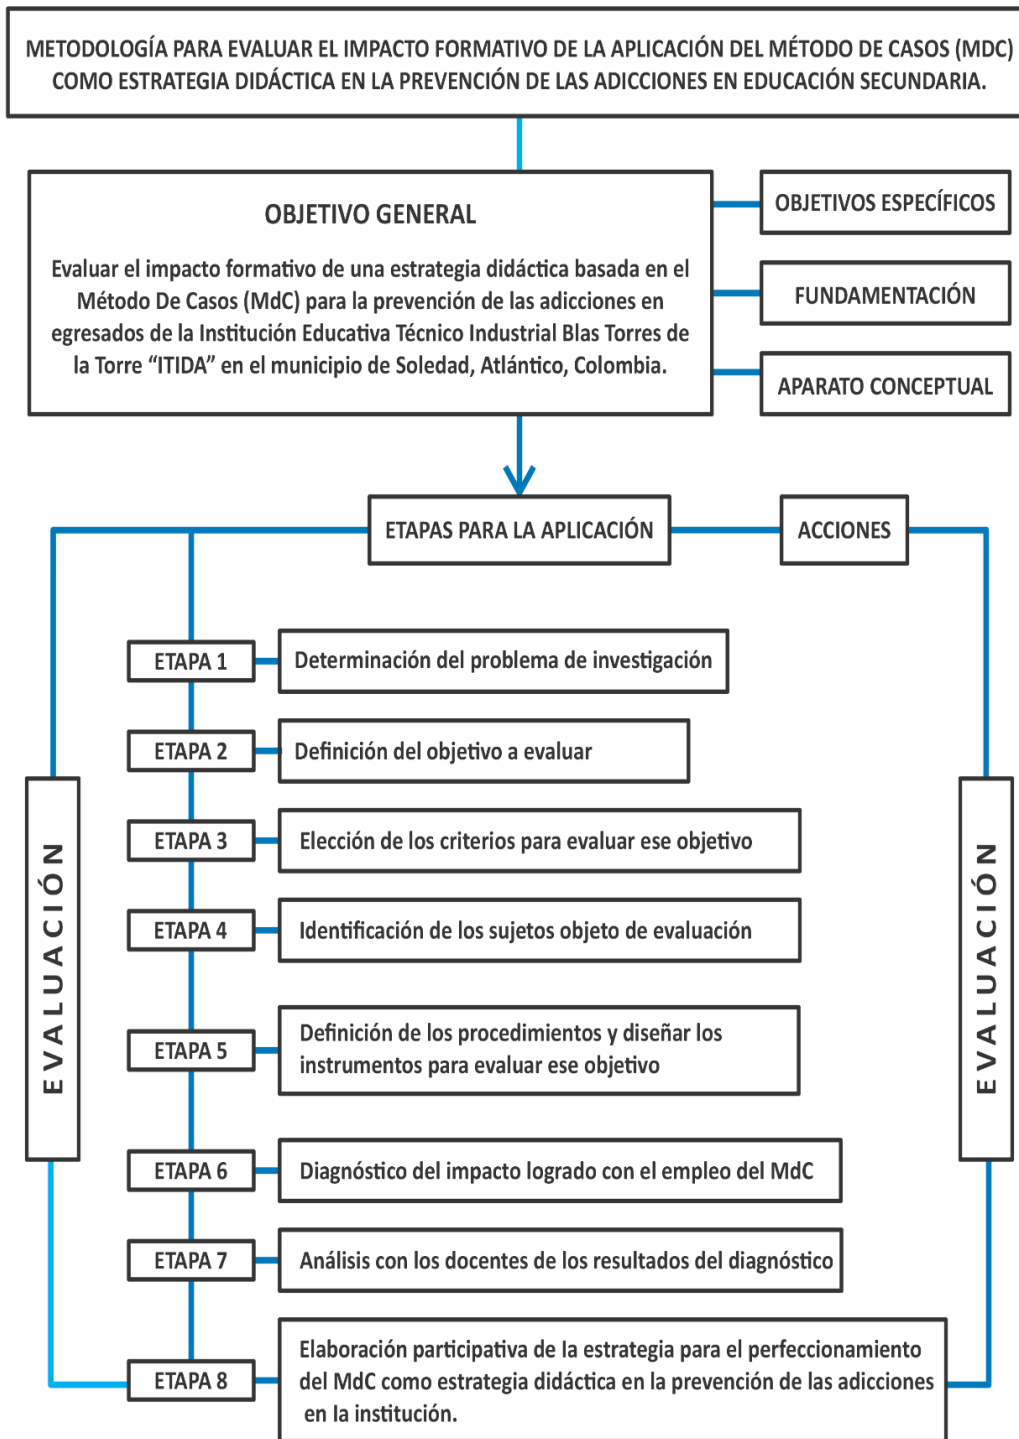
METODOLOGÍA PARA EVALUAR EL IMPACTO FORMATIVO DE LA APLICACIÓN DEL MÉTODO DE CASOS (MDC) COMO ESTRATEGIA DIDÁCTICA EN LA PREVENCIÓN DE LAS ADICCIONES EN EDUCACIÓN SECUNDARIA.

OBJETIVO GENERAL

Evaluar el impacto formativo de una estrategia didáctica basada en el Método De Casos (MdC) para la prevención de las adicciones en egresados de la Institución Educativa Técnico Industrial Blas Torres de la Torre "ITIDA" en el municipio de Soledad, Atlántico, Colombia.

OBJETIVOS ESPECÍFICOS

FUNDAMENTACIÓN

APARATO CONCEPTUAL

ETAPAS PARA LA APLICACIÓN

ACCIONES

EVALUACIÓN

ETAPA 1 Determinación del problema de investigación

ETAPA 2 Definición del objetivo a evaluar

ETAPA 3 Elección de los criterios para evaluar ese objetivo

ETAPA 4 Identificación de los sujetos objeto de evaluación

ETAPA 5 Definición de los procedimientos y diseñar los instrumentos para evaluar ese objetivo

ETAPA 6 Diagnóstico del impacto logrado con el empleo del MdC

ETAPA 7 Análisis con los docentes de los resultados del diagnóstico

ETAPA 8 Elaboración participativa de la estrategia para el perfeccionamiento del MdC como estrategia didáctica en la prevención de las adicciones en la institución.

EVALUACIÓN